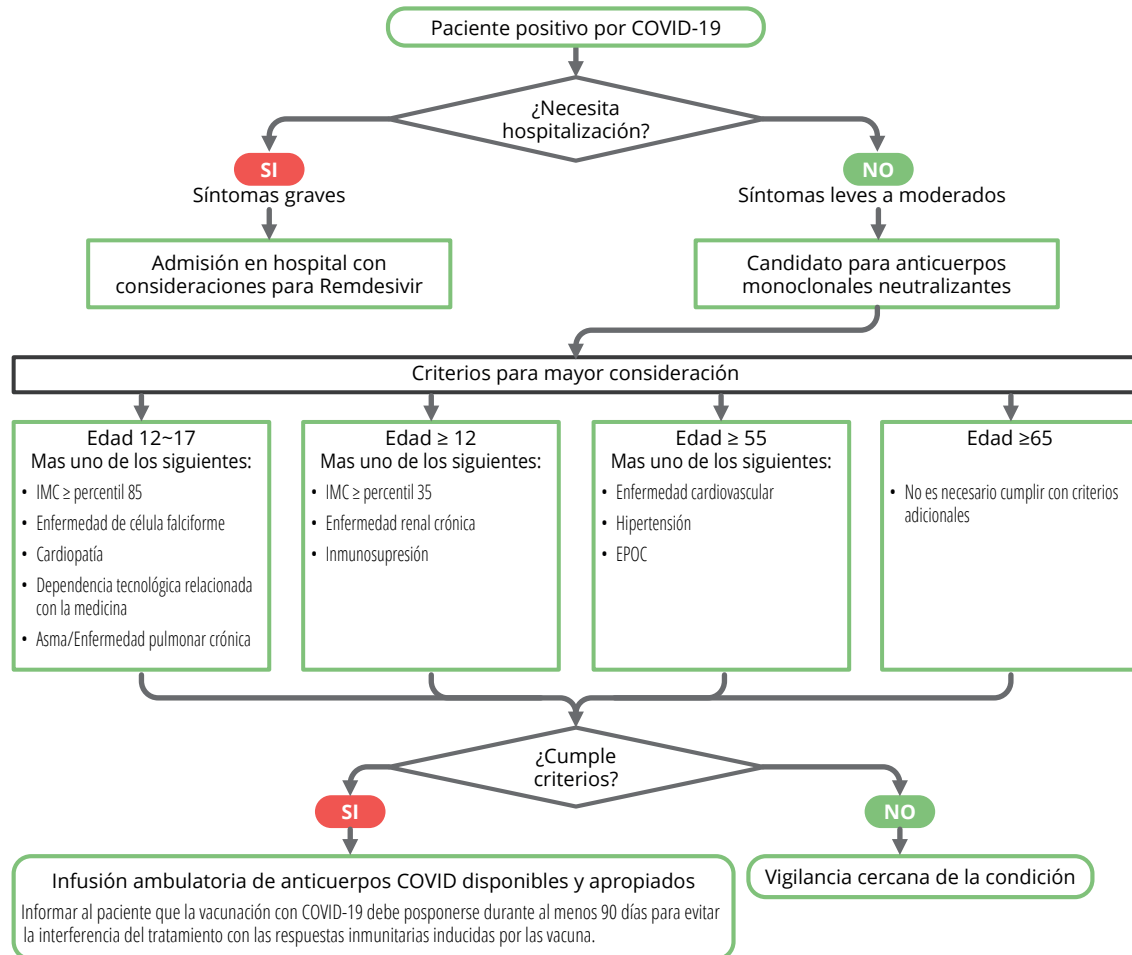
Paciente positivo por COVID-19

¿Necesita hospitalización?

SI
Síntomas graves

Admisión en hospital con consideraciones para Remdesivir

NO
Síntomas leves a moderados

Candidato para anticuerpos monoclonales neutralizantes

Criterios para mayor consideración

Edad 12~17
Mas uno de los siguientes:
• IMC ≥ percentil 85
• Enfermedad de célula falciforme
• Cardiopatía
• Dependencia tecnológica relacionada con la medicina
• Asma/Enfermedad pulmonar crónica

Edad ≥ 12
Mas uno de los siguientes:
• IMC ≥ percentil 35
• Enfermedad renal crónica
• Inmunosupresión

Edad ≥ 55
Mas uno de los siguientes:
• Enfermedad cardiovascular
• Hipertensión
• EPOC

Edad ≥65
• No es necesario cumplir con criterios adicionales

¿Cumple criterios?

SI

Infusión ambulatoria de anticuerpos COVID disponibles y apropiados
Informar al paciente que la vacunación con COVID-19 debe posponerse durante al menos 90 días para evitar la interferencia del tratamiento con las respuestas inmunitarias inducidas por las vacuna.

NO

Vigilancia cercana de la condición